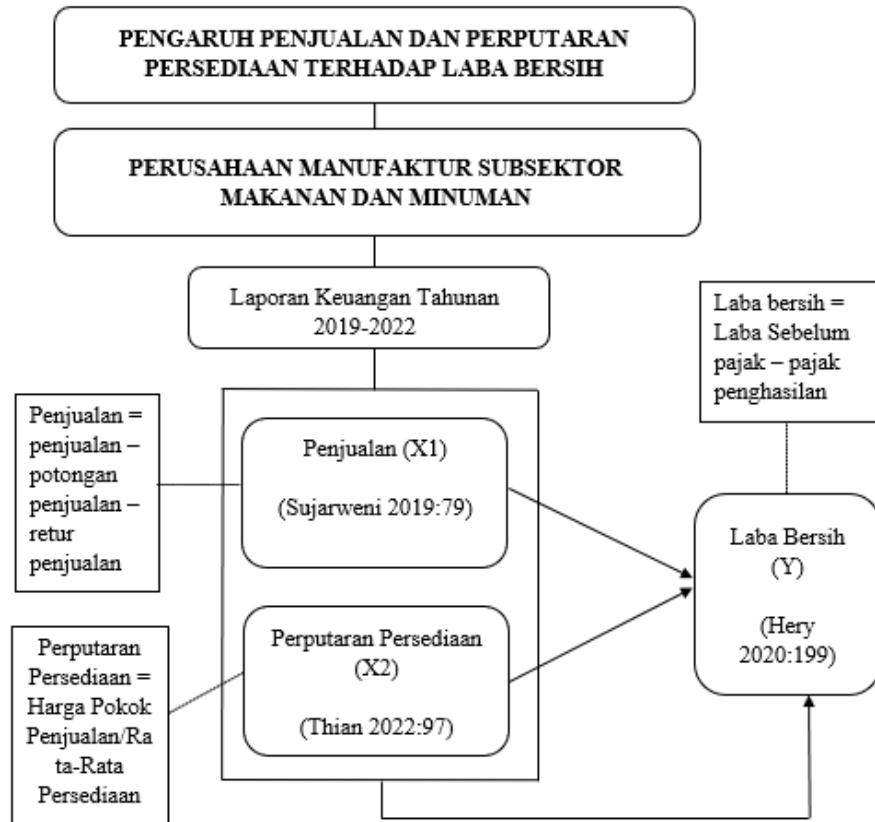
PENGARUH PENJUALAN DAN PERPUTARAN PERSEDIAAN TERHADAP LABA BERSIH

PERUSAHAAN MANUFAKTUR SUBSEKTOR MAKANAN DAN MINUMAN

Laporan Keuangan Tahunan 2019-2022

Laba bersih = Laba Sebelum pajak – pajak penghasilan

Penjualan = penjualan – potongan penjualan – retur penjualan

Penjualan (X1)

(Sujarweni 2019:79)

Laba Bersih (Y)

(Hery 2020:199)

Perputaran Persediaan = Harga Pokok Penjualan/Rata-Rata Persediaan

Perputaran Persediaan (X2)

(Thian 2022:97)